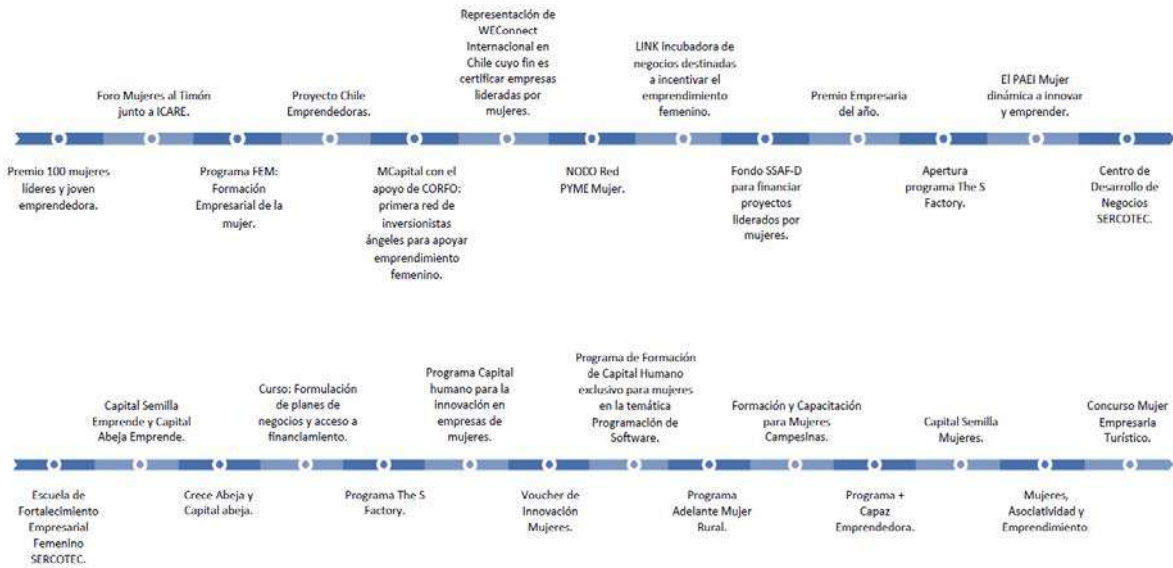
Foro Mujeres al Timón junto a ICARE.

Proyecto Chile Emprendedoras.

Representación de WEConnect Internacional en Chile cuyo fin es certificar empresas lideradas por mujeres.

LINK incubadora de negocios destinadas a incentivar el emprendimiento femenino.

Premio Empresaria del año.

El PAEI Mujer dinámica a innovar y emprender.

Premio 100 mujeres líderes y joven emprendedora.

Programa FEM: Formación Empresarial de la mujer.

MCapital con el apoyo de CORFO: primera red de inversionistas ángeles para apoyar emprendimiento femenino.

NODO Red PYME Mujer.

Fondo SSAF-D para financiar proyectos liderados por mujeres.

Apertura programa The S Factory.

Centro de Desarrollo de Negocios SERCOTEC.

Capital Semilla Emprende y Capital Abeja Emprende.

Curso: Formulación de planes de negocios y acceso a financiamiento.

Programa Capital humano para la innovación en empresas de mujeres.

Programa de Formación de Capital Humano exclusivo para mujeres en la temática Programación de Software.

Formación y Capacitación para Mujeres Campesinas.

Capital Semilla Mujeres.

Concurso Mujer Empresaria Turístico.

Escuela de Fortalecimiento Empresarial Femenino SERCOTEC.

Crece Abeja y Capital abeja.

Programa The S Factory.

Voucher de Innovación Mujeres.

Programa Adelante Mujer Rural.

Programa + Capaz Emprendedora.

Mujeres, Asociatividad y Emprendimiento.